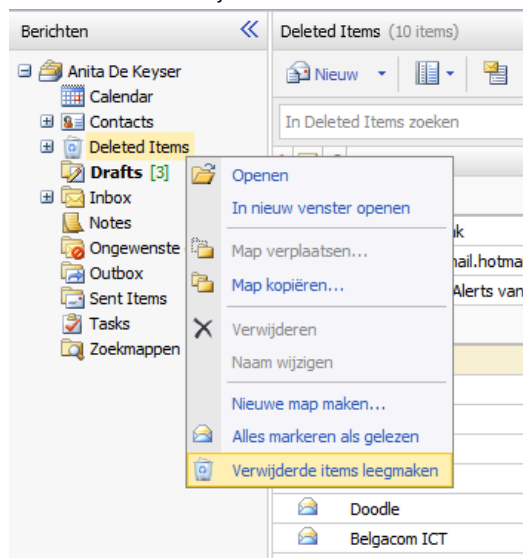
Berichten «

Anita De Keyser
Calendar
Contacts
Deleted Items
Drafts [3]
Inbox
Notes
Ongewenste
Outbox
Sent Items
Tasks
Zoekmappen

Deleted Items (10 items)

Nieuw

In Deleted Items zoeken

Openen
In nieuw venster openen
Map verplaatsen...
Map kopiëren...
Verwijderen
Naam wijzigen
Nieuwe map maken...
Alles markeren als gelezen
Verwijderde items leegmaken

k
nail.hotma
Alerts van

Doodle
Belgacom ICT